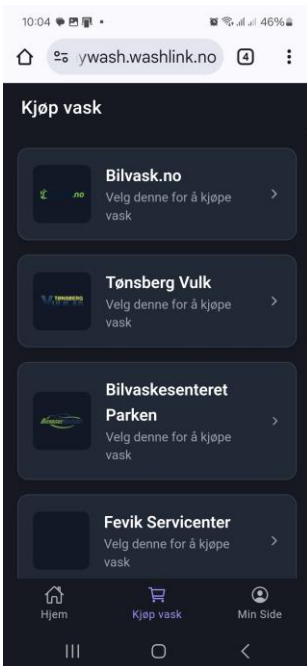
10:04 46%

ywash.washlink.no 4

Kjøp vask

.no
Bilvask.no
Velg denne for å kjøpe vask

TØNSBERG
Tønsberg Vulk
Velg denne for å kjøpe vask

Bilvaskesenteret Parken
Velg denne for å kjøpe vask

Fevik Servicenter
Velg denne for å kjøpe vask

Hjem
Kjøp vask
Min Side